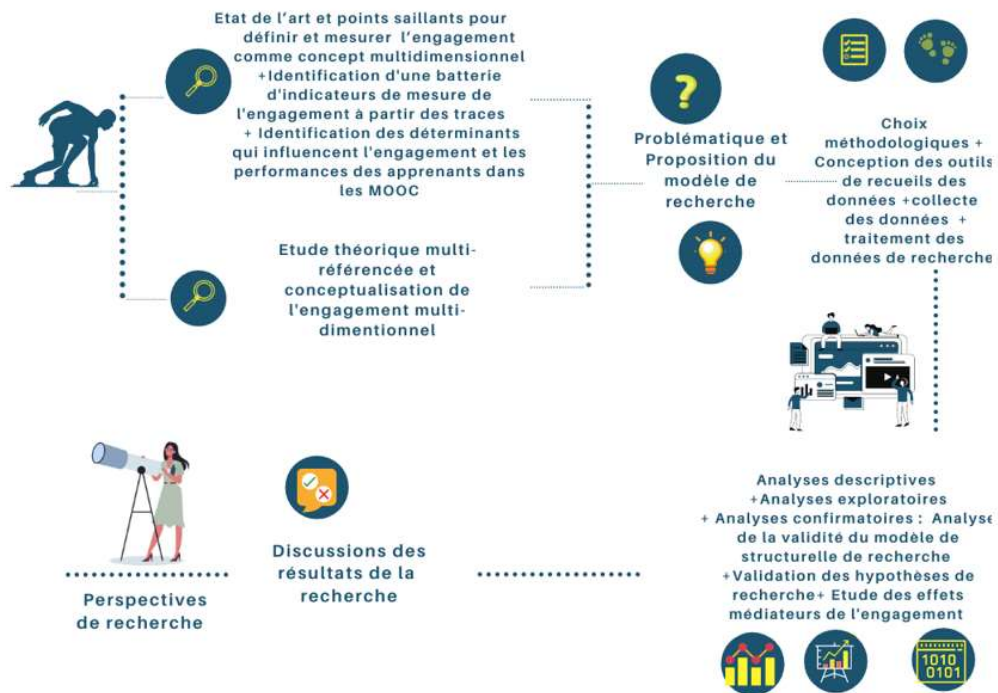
Etat de l'art et points saillants pour définir et mesurer l'engagement comme concept multidimensionnel +Identification d'une batterie d'indicateurs de mesure de l'engagement à partir des traces + Identification des déterminants qui influencent l'engagement et les performances des apprenants dans les MOOC

Etude théorique multi-référencée et conceptualisation de l'engagement multi-dimentionnel

Problématique et Proposition du modèle de recherche

Choix méthodologiques + Conception des outils de recueils des données +collecte des données + traitement des données de recherche

Analyses descriptives +Analyses exploratoires + Analyses confirmatoires : Analyse de la validité du modèle de structurelle de recherche +Validation des hypothèses de recherche+ Etude des effets médiateurs de l'engagement

1010
0101

Discussions des résultats de la recherche

Perspectives de recherche